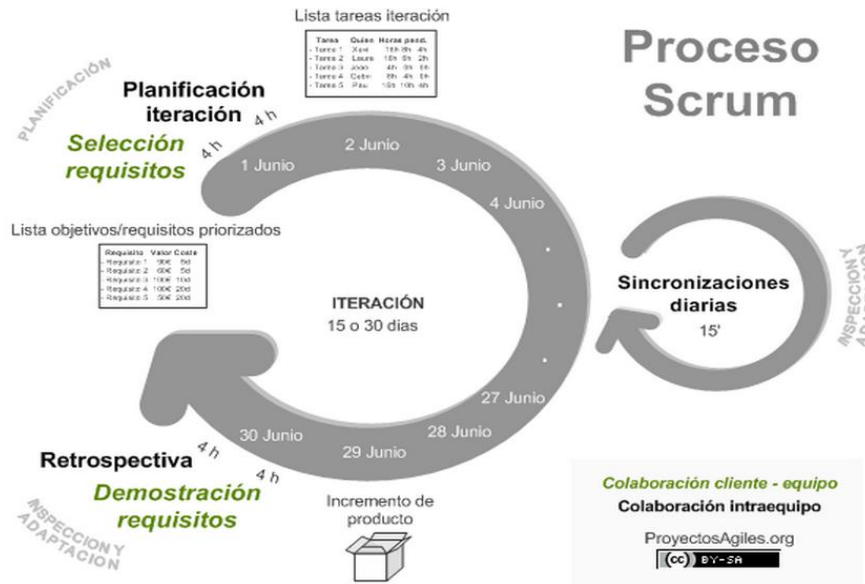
Lista tareas iteración

| Tarea | Quien | Horas pend. |
|---|---|---|
| - Tarea 1 | Xavi | 16h 8h 4h |
| - Tarea 2 | Laura | 16h 8h 2h |
| - Tarea 3 | Joan | 4h 8h 8h |
| - Tarea 4 | Celia | 8h 4h 8h |
| - Tarea 5 | Pau | 16h 10h 6h |

Proceso Scrum

PLANIFICACIÓN

Planificación iteración

4 h

4 h

Selección requisitos

1 Junio

2 Junio

3 Junio

4 Junio

Lista objetivos/requisitos priorizados

| Requisito | Valor | Coste |
|---|---|---|
| - Requisito 1 | 90€ | 5d |
| - Requisito 2 | 60€ | 5d |
| - Requisito 3 | 100€ | 10d |
| - Requisito 4 | 100€ | 20d |
| - Requisito 5 | 50€ | 20d |

ITERACIÓN
15 o 30 dias

Sincronizaciones diarias
15'

INSPECCION Y ADAPTACION

27 Junio

28 Junio

29 Junio

30 Junio

4 h

4 h

Retrospectiva

Demostración requisitos

INSPECCION Y ADAPTACION

Incremento de producto

Colaboración cliente - equipo
Colaboración intraequipo

ProyectosAgiles.org

(cc) BY-SA